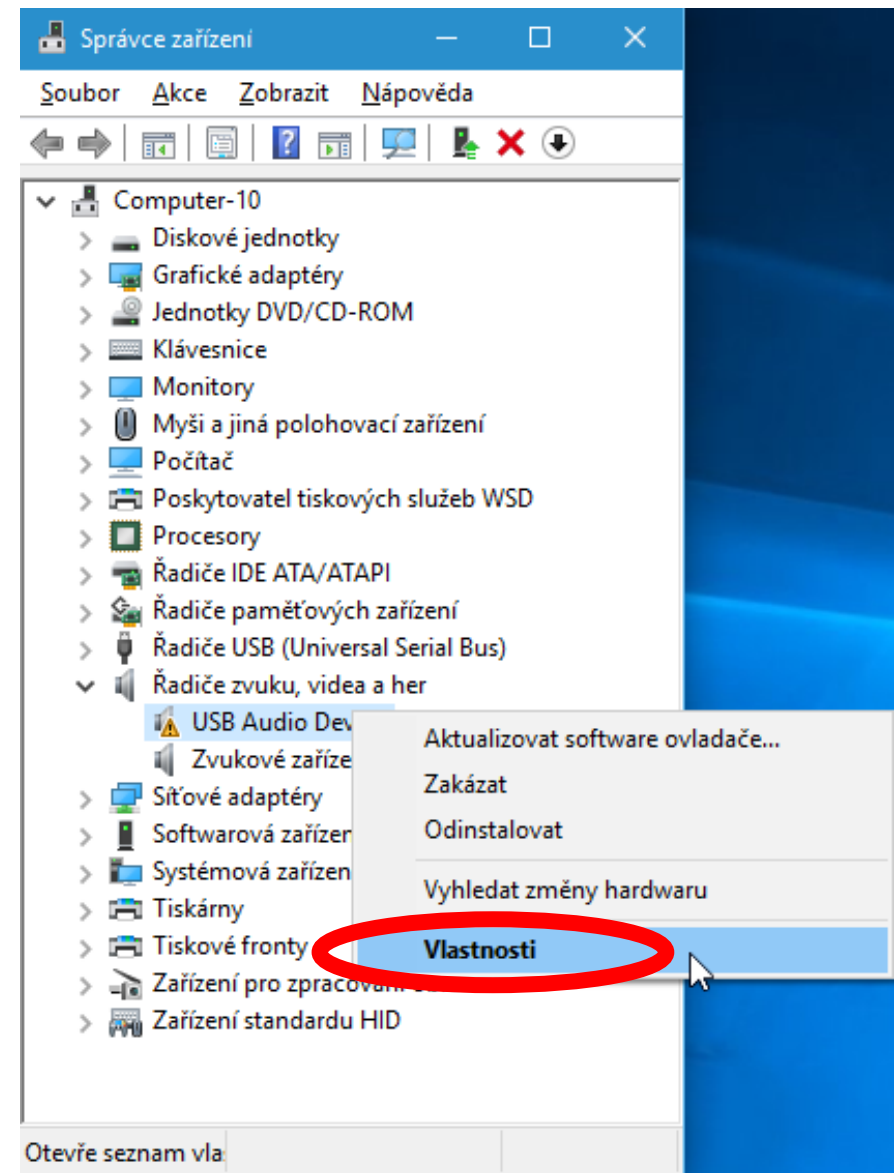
Správce zařízení

Soubor Akce Zobrazit Nápověda

Computer-10
Diskové jednotky
Grafické adaptéry
Jednotky DVD/CD-ROM
Klávesnice
Monitory
Myši a jiná polohovací zařízení
Počítač
Poskytovatel tiskových služeb WSD
Procesory
Řadiče IDE ATA/ATAPI
Řadiče paměťových zařízení
Řadiče USB (Universal Serial Bus)
Řadiče zvuku, videa a her
USB Audio Dev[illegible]
Zvukové zaříze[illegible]
Síťové adaptéry
Softwarová zařízen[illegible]
Systémová zařízen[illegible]
Tiskárny
Tiskové fronty
Zařízení pro zpracov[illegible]
Zařízení standardu HID

Aktualizovat software ovladače...
Zakázat
Odinstalovat
Vyhledat změny hardwaru
Vlastnosti

Otevře seznam vla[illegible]